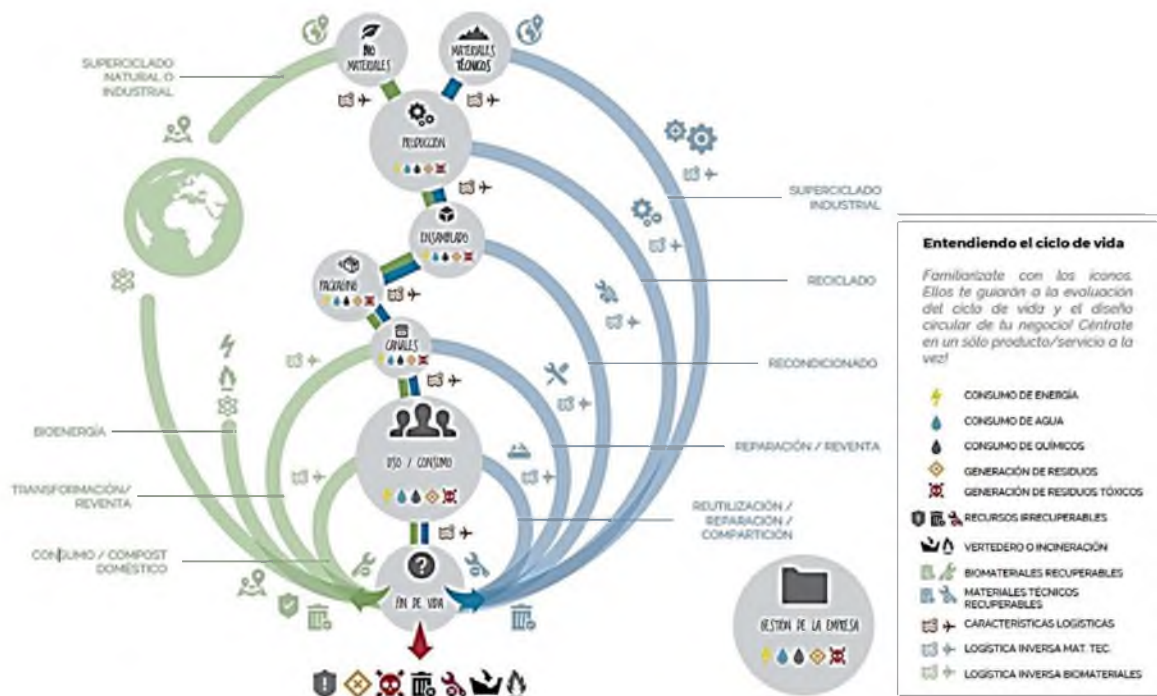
SUPERCICLADO NATURAL O INDUSTRIAL

BIO MATERIALES

MATERIALES TÉCNICOS

PRODUCCIÓN

ENSAMBLADO

PACKAGING

CANALES

USO / CONSUMO

FIN DE VIDA

SUPERCICLADO INDUSTRIAL

RECICLADO

RECONDICIONADO

REPARACIÓN / REVENTA

REUTILIZACIÓN / REPARACIÓN / COMPARTICIÓN

BIOENERGÍA

TRANSFORMACIÓN/ REVENTA

CONSUMO / COMPOST DOMÉSTICO

GESTIÓN DE LA EMPRESA

Entendiendo el ciclo de vida

Familiarízate con los iconos. Ellos te guiarán a la evaluación del ciclo de vida y el diseño circular de tu negocio! Céntrate en un sólo producto/servicio a la vez!

CONSUMO DE ENERGÍA

CONSUMO DE AGUA

CONSUMO DE QUÍMICOS

GENERACIÓN DE RESIDUOS

GENERACIÓN DE RESIDUOS TÓXICOS

RECURSOS IRRECUPERABLES

VERTEDERO O INCINERACIÓN

BIOMATERIALES RECUPERABLES

MATERIALES TÉCNICOS RECUPERABLES

CARACTERÍSTICAS LOGÍSTICAS

LOGÍSTICA INVERSA MAT. TEC.

LOGÍSTICA INVERSA BIOMATERIALES